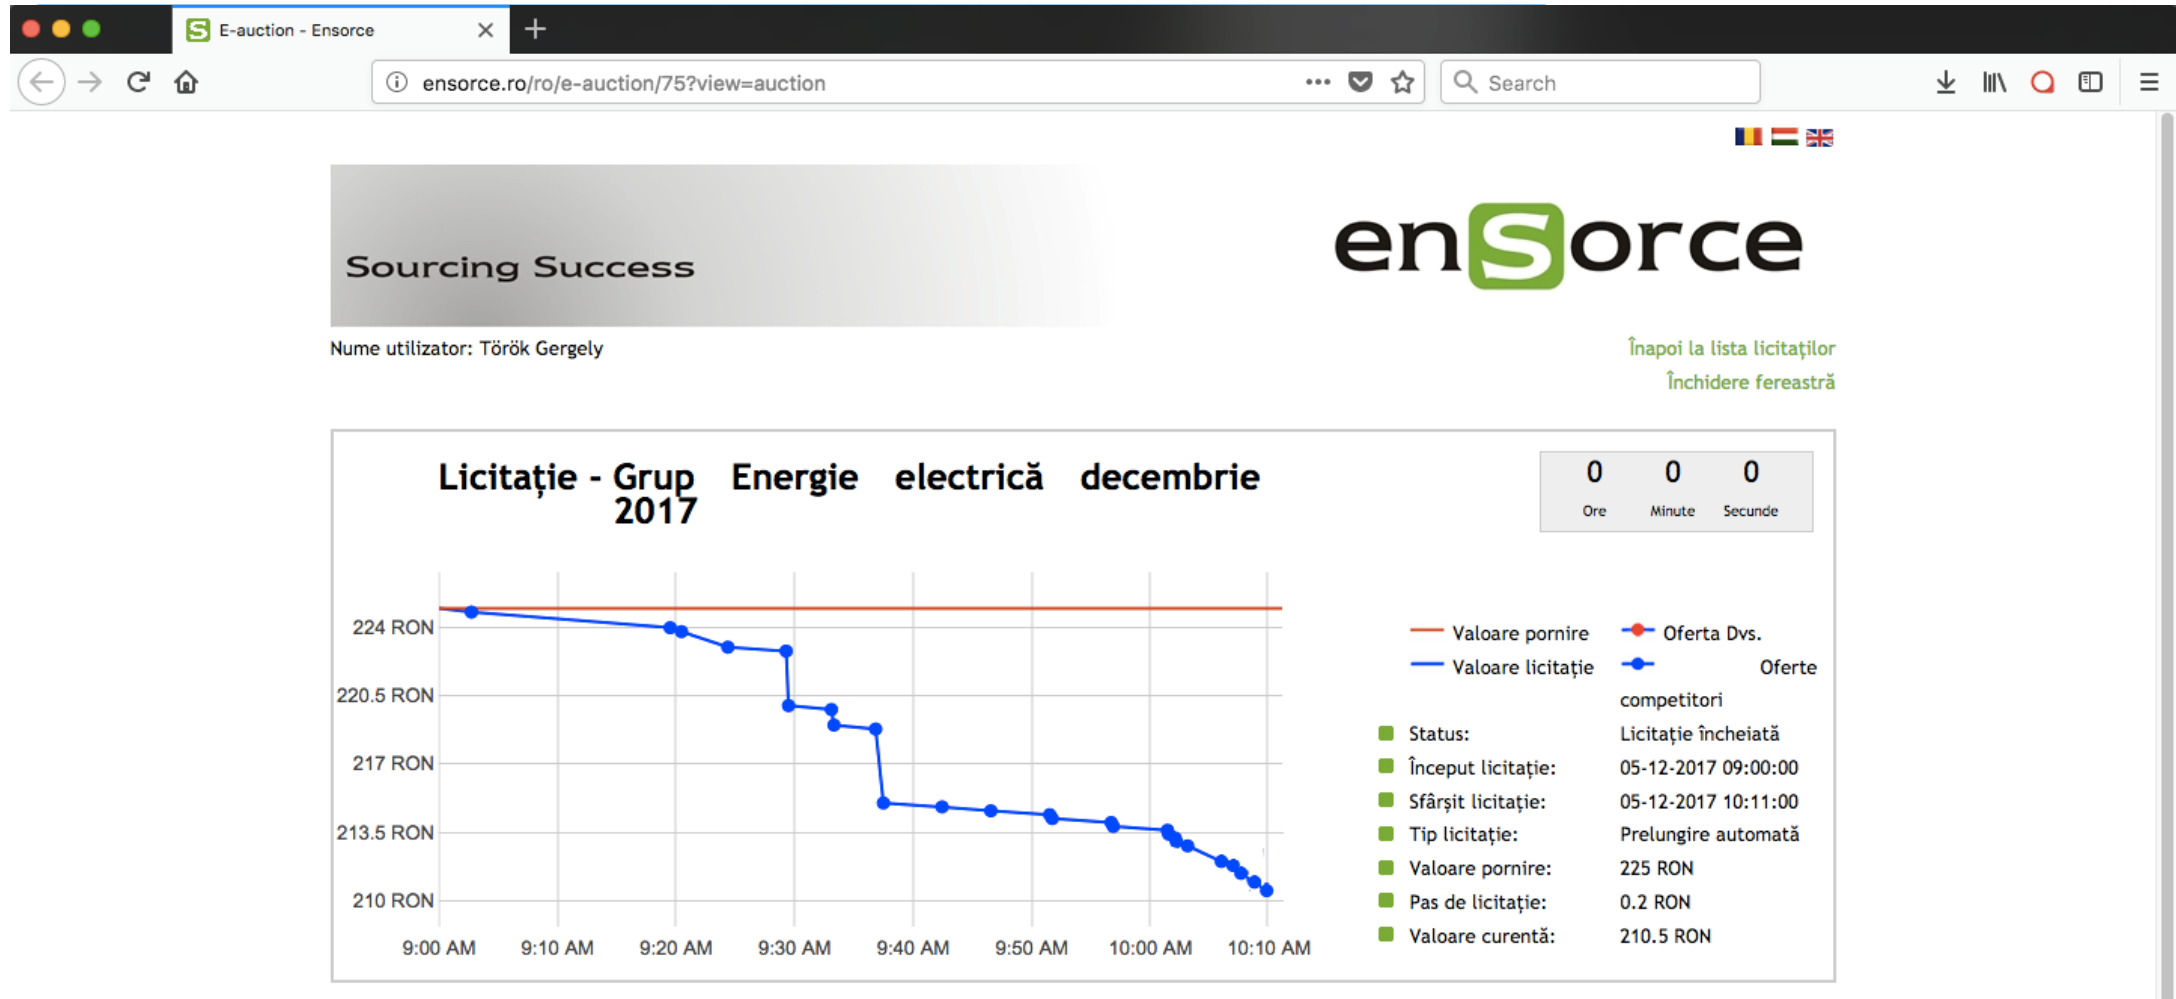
E-auction - Ensorce

ensorce.ro/ro/e-auction/75?view=auction

Search

Sourcing Success

enSorce

Nume utilizator: Török Gergely

Înapoi la lista licitaţilor
Închidere fereastră

Licitaţie - Grup Energie electrică decembrie 2017

| 0 | 0 | 0 |
|---|---|---|
| Ore | Minute | Secunde |

224 RON
220.5 RON
217 RON
213.5 RON
210 RON

9:00 AM 9:10 AM 9:20 AM 9:30 AM 9:40 AM 9:50 AM 10:00 AM 10:10 AM

Valoare pornire
Oferta Dvs.
Valoare licitaţie
Oferte competitori

| Status: | Licitaţie încheiată |
|---|---|
| Început licitaţie: | 05-12-2017 09:00:00 |
| Sfârşit licitaţie: | 05-12-2017 10:11:00 |
| Tip licitaţie: | Prelungire automată |
| Valoare pornire: | 225 RON |
| Pas de licitaţie: | 0.2 RON |
| Valoare curentă: | 210.5 RON |